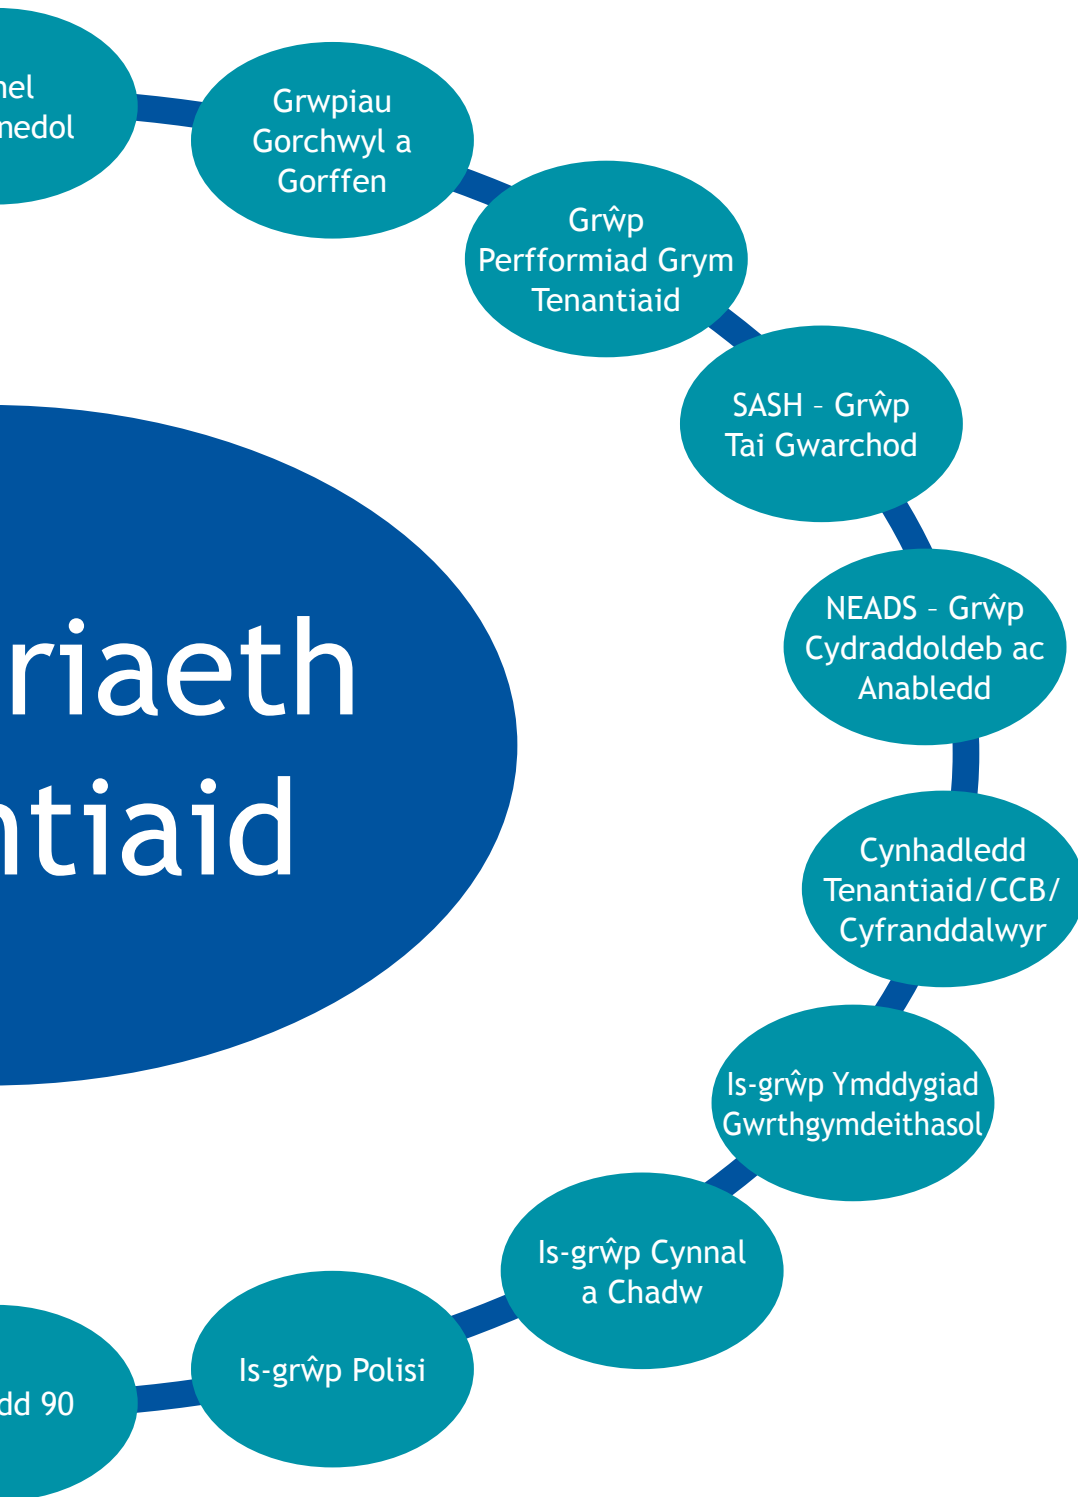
nel
nedol

Grwpiau Gorchwyl a Gorffen

Grŵp Perfformiad Grym Tenantiaid

SASH – Grŵp Tai Gwarchod

NEADS – Grŵp Cydraddoldeb ac Anabledd

Cynhadledd Tenantiaid/CCB/ Cyfranddalwyr

Is-grŵp Ymddygiad Gwrthgymdeithasol

Is-grŵp Cynnal a Chadw

Is-grŵp Polisi

dd 90

riaeth
ntiaid